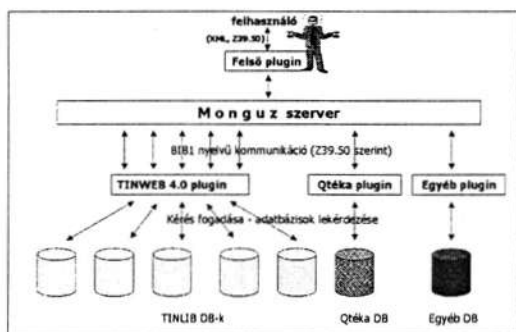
felhasználó

(XML, Z39.50)

Felső plugin

M o n g u z szerver

BIB1 nyelvű kommunikáció (Z39.50 szerint)

TINWEB 4.0 plugin

Qtéka plugin

Egyéb plugin

Kérés fogadása - adatbázisok lekérdezése

TINLIB DB-k

Qtéka DB

Egyéb DB